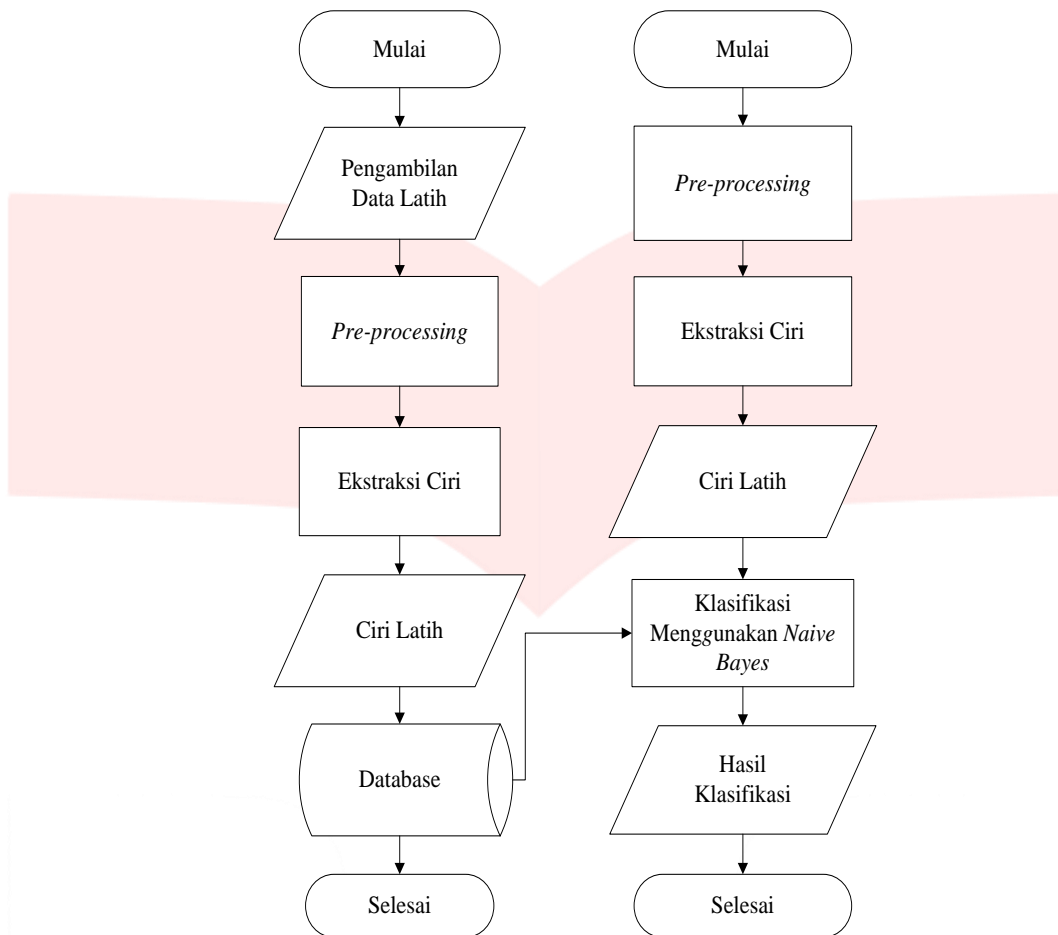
Mulai

Pengambilan Data Latih

*Pre-processing*

Ekstraksi Ciri

Ciri Latih

Database

Selesai

Mulai

*Pre-processing*

Ekstraksi Ciri

Ciri Latih

Klasifikasi Menggunakan *Naive Bayes*

Hasil Klasifikasi

Selesai